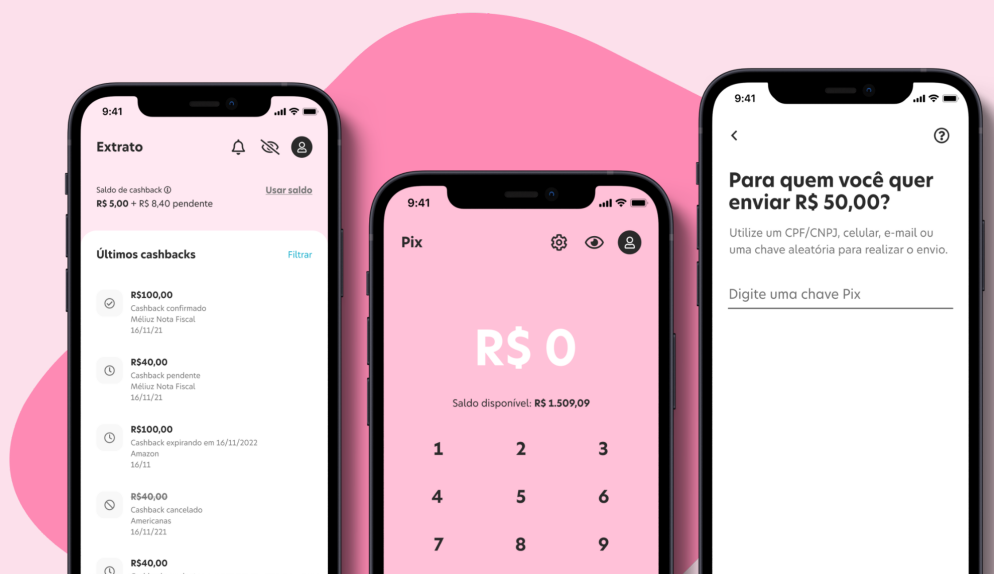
9:41

Extrato

Saldo de cashback ⓘ
R$ 5,00 + R$ 8,40 pendente

Usar saldo

Últimos cashbacks

Filtrar

R$100,00
Cashback confirmado
Méliuz Nota Fiscal
16/11/21

R$40,00
Cashback pendente
Méliuz Nota Fiscal
16/11/21

R$100,00
Cashback expirando em 16/11/2022
Amazon
16/11

R$40,00
Cashback cancelado
Americanas
16/11/221

R$40,00

9:41

Pix

R$ 0

Saldo disponível: R$ 1.509,09

1 2 3
4 5 6
7 8 9

9:41

Para quem você quer enviar R$ 50,00?

Utilize um CPF/CNPJ, celular, e-mail ou uma chave aleatória para realizar o envio.

Digite uma chave Pix